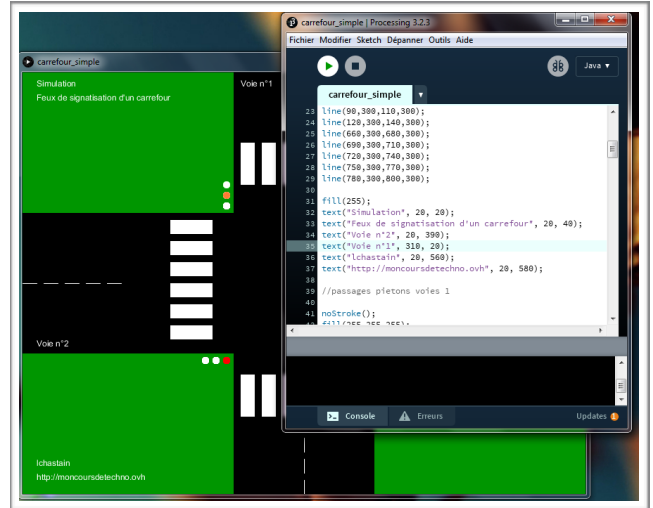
carrefour_simple

Simulation
Feux de signalisation d'un carrefour

Voie n°1

Voie n°2

lchastain
http://moncoursdetechno.ovh

carrefour_simple | Processing 3.2.3

Fichier Modifier Sketch Dépanner Outils Aide

Java ▾

carrefour_simple

23 line(90,300,110,300);
24 line(120,300,140,300);
25 line(660,300,680,300);
26 line(690,300,710,300);
27 line(720,300,740,300);
28 line(750,300,770,300);
29 line(780,300,800,300);
30
31 fill(255);
32 text("Simulation", 20, 20);
33 text("Feux de signalisation d'un carrefour", 20, 40);
34 text("Voie n°2", 20, 390);
35 text("Voie n°1", 310, 20);
36 text("lchastain", 20, 560);
37 text("http://moncoursdetechno.ovh", 20, 580);
38
39 //passages pietons voies 1
40
41 noStroke();
42 fill(255,255,255);

Console Erreurs Updates 1